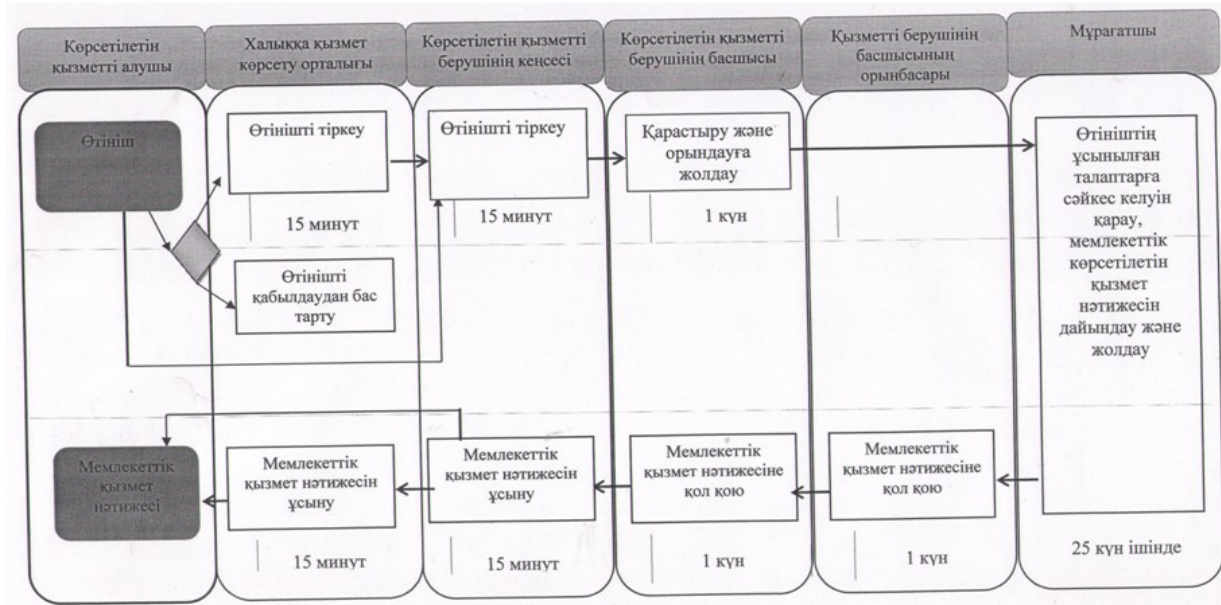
Көрсетілетін қызметті алушы

Халыққа қызмет көрсету орталығы

Көрсетілетін қызметті берушінің кеңсесі

Көрсетілетін қызметті берушінің басшысы

Қызметті берушінің басшысының орынбасары

Мұрағатшы

Өтініш

Өтінішті тіркеу

15 минут

Өтінішті қабылдаудан бас тарту

Өтінішті тіркеу

15 минут

Қарастыру және орындауға жолдау

1 күн

Өтініштің ұсынылған талаптарға сәйкес келуін қарау, мемлекеттік көрсетілетін қызмет нәтижесін дайындау және жолдау

Мемлекеттік қызмет нәтижесі

Мемлекеттік қызмет нәтижесін ұсыну

15 минут

Мемлекеттік қызмет нәтижесін ұсыну

15 минут

Мемлекеттік қызмет нәтижесіне қол қою

1 күн

Мемлекеттік қызмет нәтижесіне қол қою

1 күн

25 күн ішінде